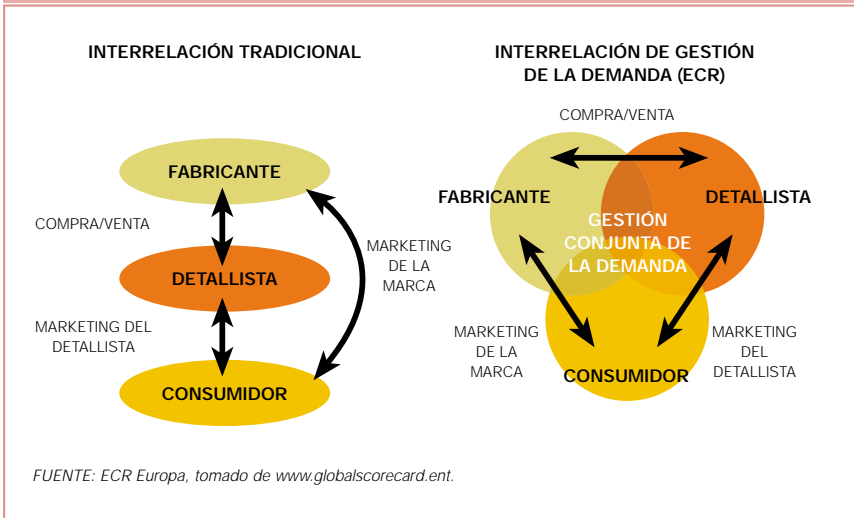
INTERRELACIÓN TRADICIONAL

FABRICANTE

COMPRA/VENTA

DETALLISTA

MARKETING DE LA MARCA

MARKETING DEL DETALLISTA

CONSUMIDOR

INTERRELACIÓN DE GESTIÓN DE LA DEMANDA (ECR)

COMPRA/VENTA

FABRICANTE

DETALLISTA

GESTIÓN CONJUNTA DE LA DEMANDA

MARKETING DE LA MARCA

MARKETING DEL DETALLISTA

CONSUMIDOR

FUENTE: ECR Europa, tomado de www.globalscorecard.ent.